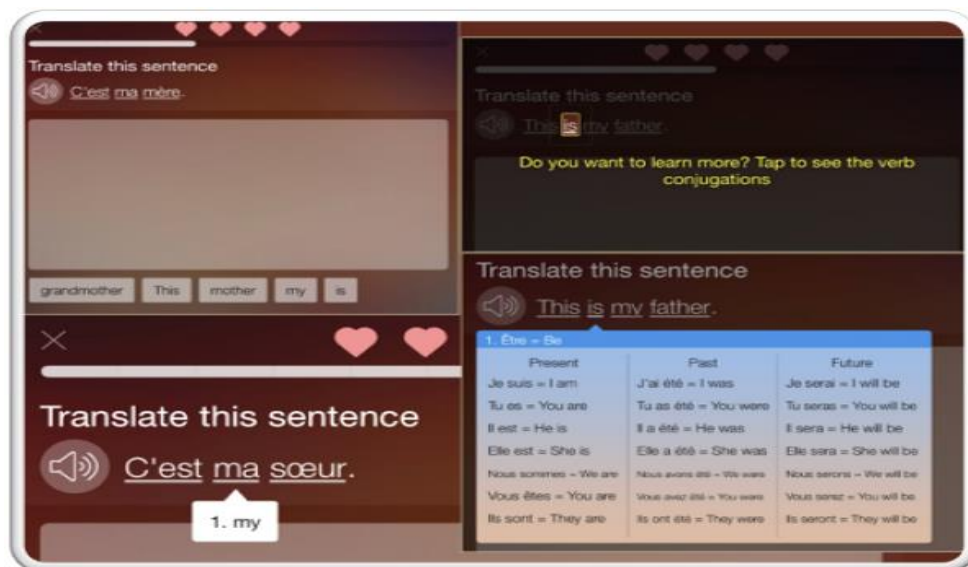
Translate this sentence

C'est ma mère.

grandmother This mother my is

Translate this sentence

This is my father.

Do you want to learn more? Tap to see the verb conjugations

Translate this sentence

This is my father.

1. Être = Be

| Present | Past | Future |
|---|---|---|
| Je suis = I am | J'ai été = I was | Je serai = I will be |
| Tu es = You are | Tu as été = You were | Tu seras = You will be |
| Il est = He is | Il a été = He was | Il sera = He will be |
| Elle est = She is | Elle a été = She was | Elle sera = She will be |
| Nous sommes = We are | Nous avons été = We were | Nous serons = We will be |
| Vous êtes = You are | Vous avez été = You were | Vous serez = You will be |
| Ils sont = They are | Ils ont été = They were | Ils seront = They will be |

Translate this sentence

C'est ma sœur.

1. my